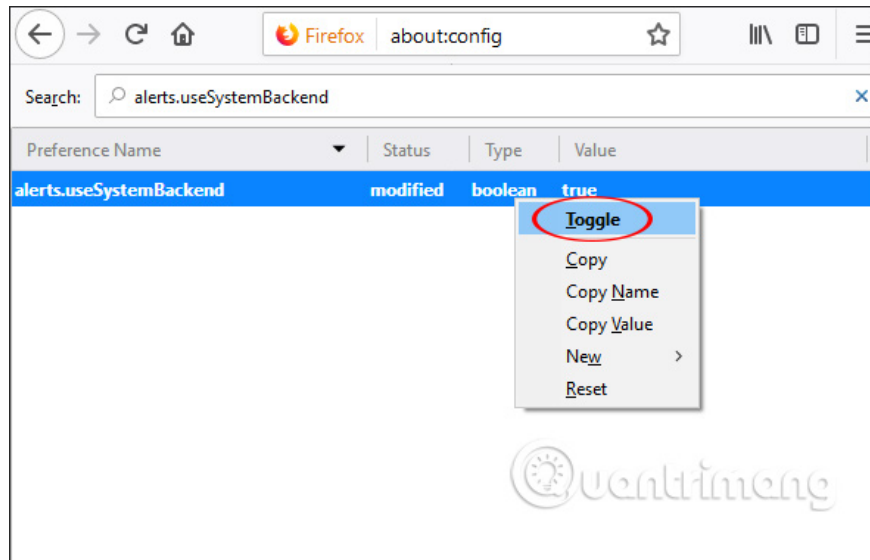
Firefox about:config

Search: alerts.useSystemBackend

| Preference Name | Status | Type | Value |
|---|---|---|---|
| alerts.useSystemBackend | modified | boolean | true |

Toggle
Copy
Copy Name
Copy Value
New
Reset

Quantrimang